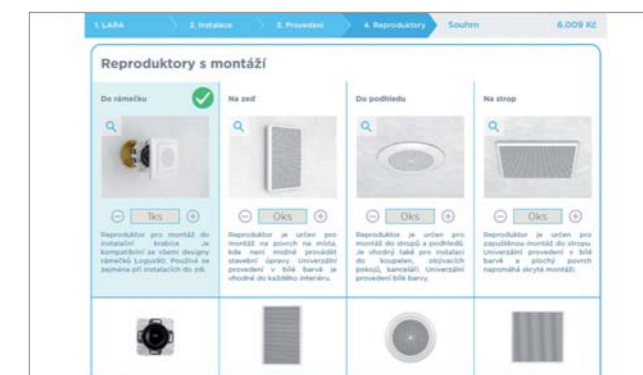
1. LARA 2. Instalace 3. Provedení 4. Reproduktory Souhrn 6.009 Kč

Reproduktory s montáží

Do rámečku

Na zeď

Do podhledu

Na strop

1ks

0ks

0ks

0ks

Reproduktor pro montáž do instalační krabice. Je kompatibilní se všemi designy rámečků Logus90. Používá se zejména při instalacích do zdi.

Reproduktor je určen pro montáž na povrch na místa, kde není možné provádět stavební úpravy. Univerzální provedení v bílé barvě je vhodné do každého interiéru.

Reproduktor je určen pro montáž do stropů a podhledů. Je vhodný také pro instalaci do koupelen, obývacích pokojů, kanceláří. Univerzální provedení bílé barvy.

Reproduktor je určen pro zapuštěnou montáž do stropu. Univerzální provedení v bílé barvě a plochý povrch napomáhá skryté montáži.